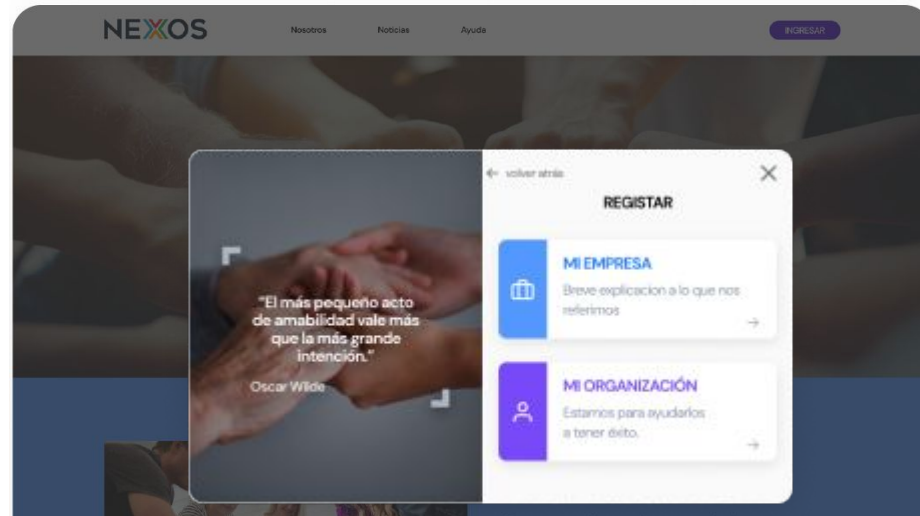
NEXOS

Nosotros Noticias Ayuda

INGRESAR

"El más pequeño acto de amabilidad vale más que la más grande intención."

Oscar Wilde

← volver atrás

×

REGISTAR

MI EMPRESA

Breve explicacion a lo que nos referimos

→

MI ORGANIZACIÓN

Estamos para ayudarlos a tener éxito.

→